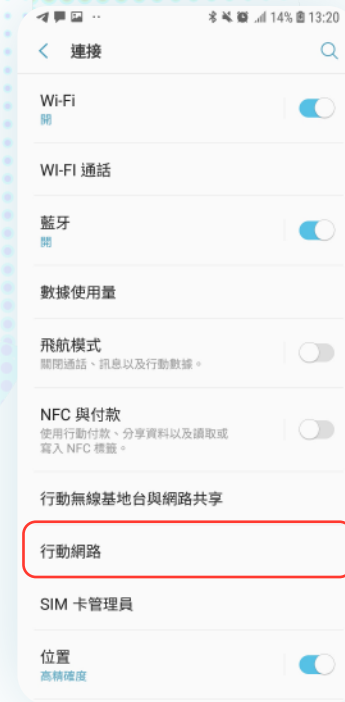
14% 13:20

連接

Wi-Fi
開

WI-FI 通話

藍牙
開

數據使用量

飛航模式
關閉通話、訊息以及行動數據。

NFC 與付款
使用行動付款、分享資料以及讀取或寫入 NFC 標籤。

行動無線基地台與網路共享

行動網路

SIM 卡管理員

位置
高精確度